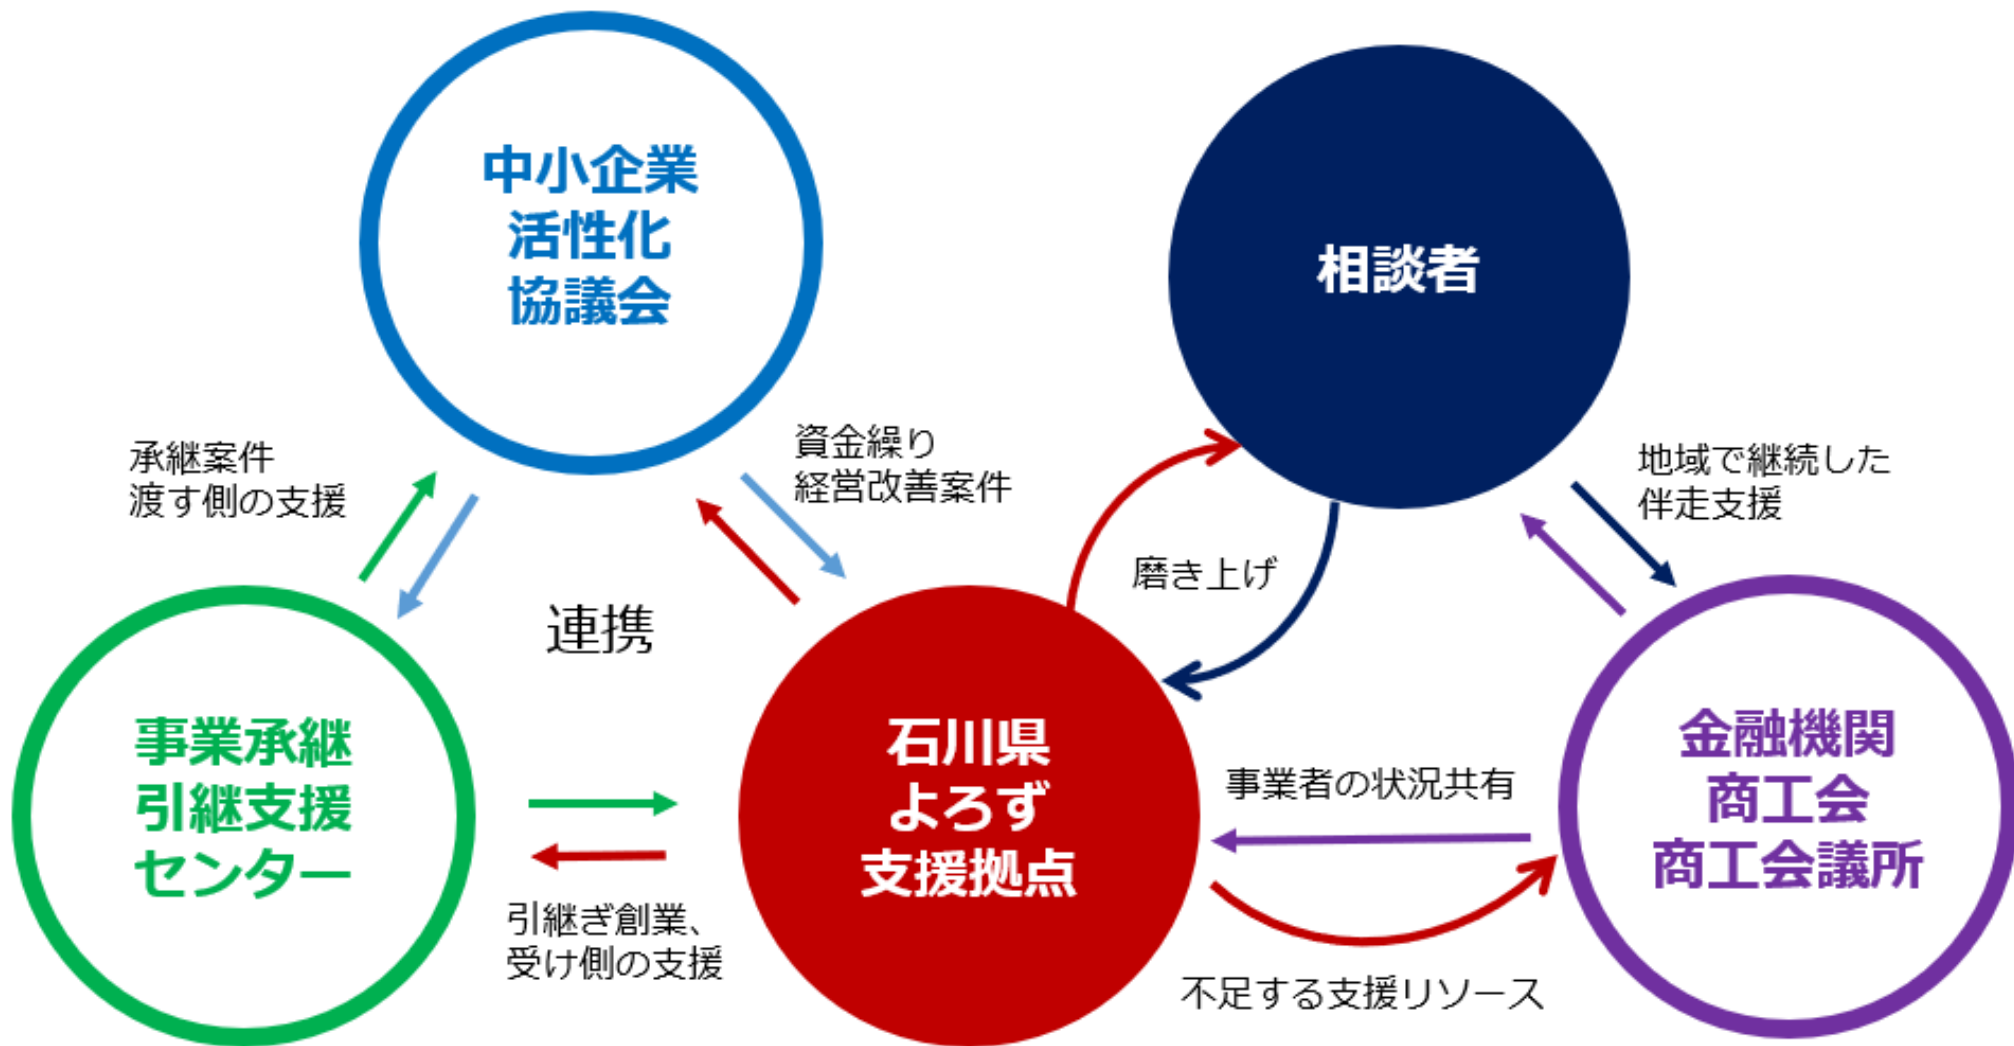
中小企業
活性化
協議会

相談者

承継案件
渡す側の支援

資金繰り
経営改善案件

地域で継続した
伴走支援

磨き上げ

連携

事業承継
引継支援
センター

石川県
よろず
支援拠点

金融機関
商工会
商工会議所

事業者の状況共有

引継ぎ創業、
受け側の支援

不足する支援リソース